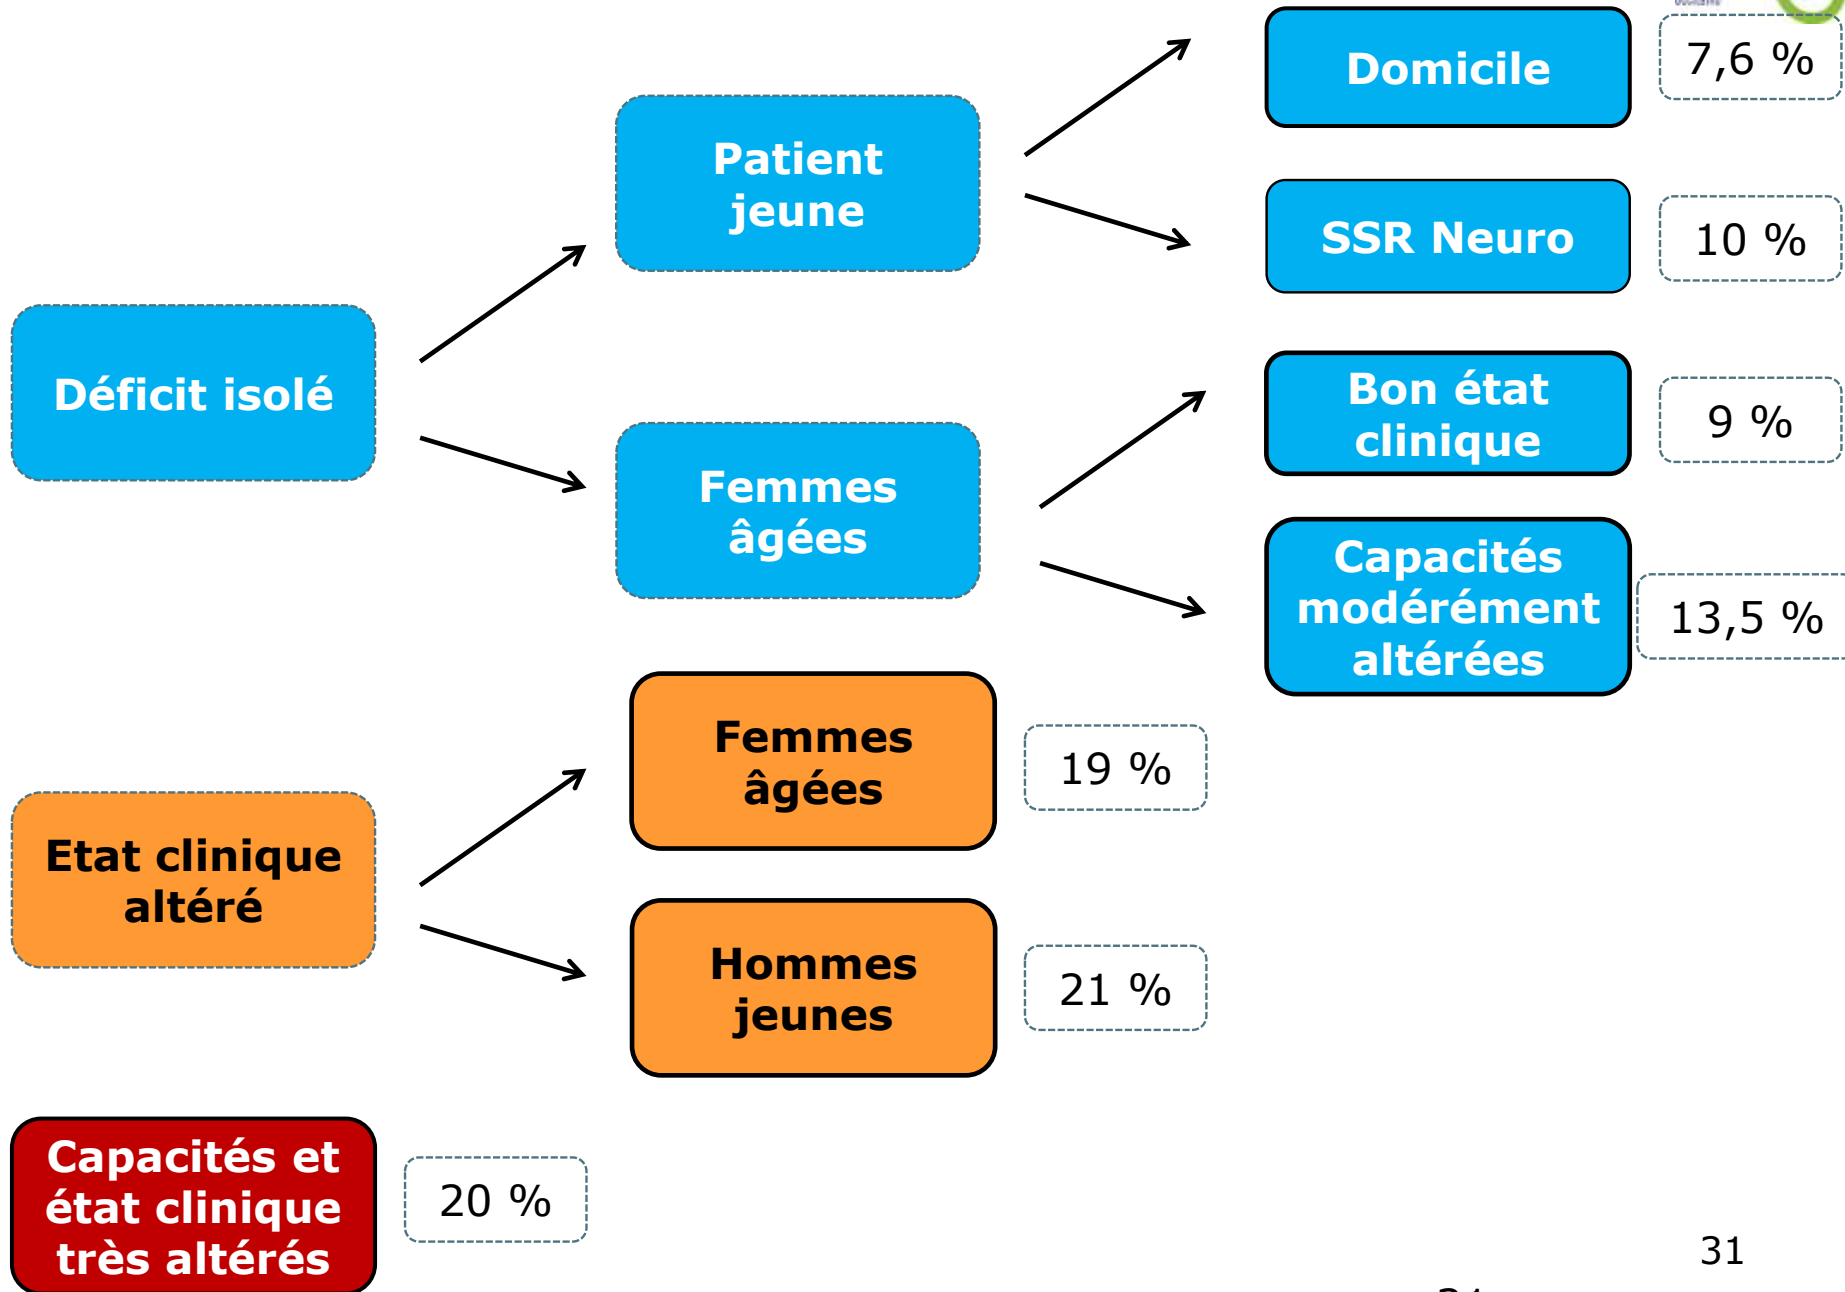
Déficit isolé

Patient jeune

Domicile

7,6 %

SSR Neuro

10 %

Femmes âgées

Bon état clinique

9 %

Capacités modérément altérées

13,5 %

Etat clinique altéré

Femmes âgées

19 %

Hommes jeunes

21 %

Capacités et état clinique très altérés

20 %

31